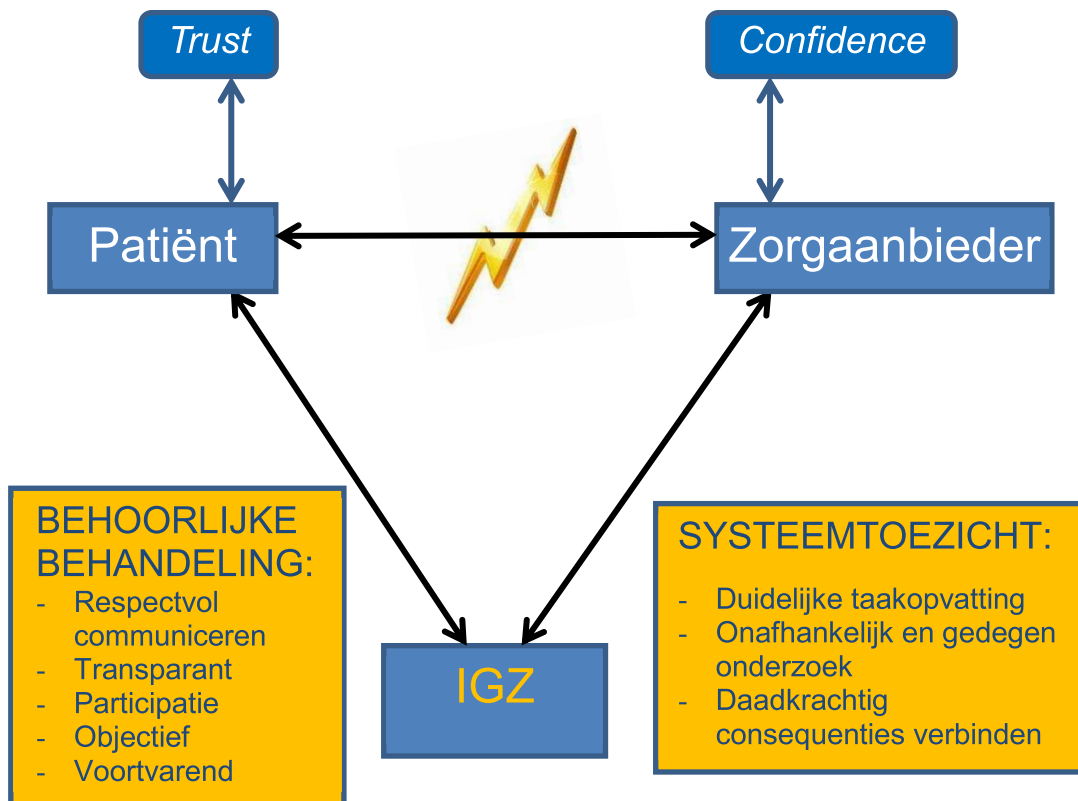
Trust

Confidence

Patiënt

Zorgaanbieder

BEHOORLIJKE BEHANDELING:
- Respectvol communiceren
- Transparant
- Participatie
- Objectief
- Voortvarend

IGZ

SYSTEEMTOEZICHT:
- Duidelijke taakopvatting
- Onafhankelijk en gedegen onderzoek
- Daadkrachtig consequenties verbinden